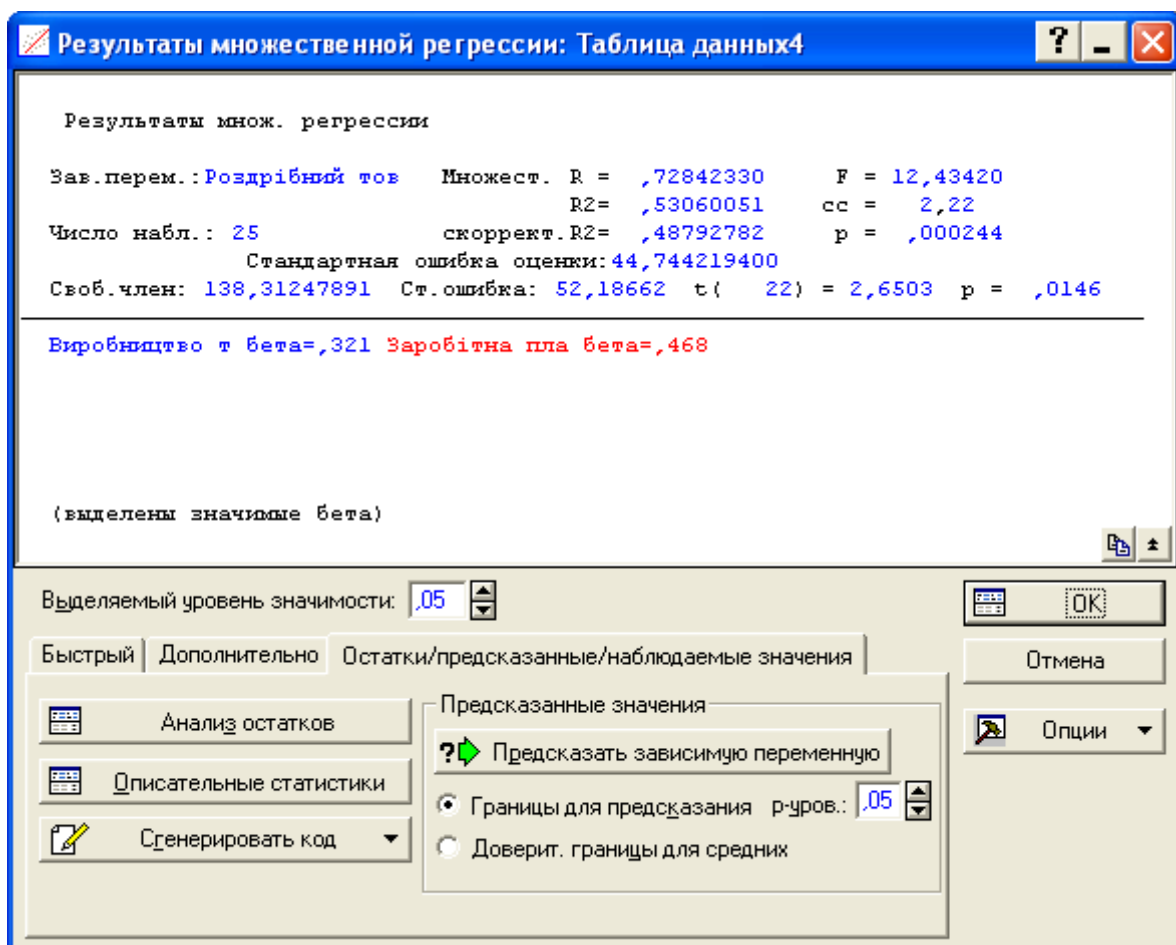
Результаты множественной регрессии: Таблица данных4

Результаты множ. регрессии

Зав.перем.: Роздрібний тов Множест. R = ,72842330 F = 12,43420
R2= ,53060051 cc = 2,22
Число набл.: 25 скоррект.R2= ,48792782 p = ,000244
Стандартная ошибка оценки: 44,744219400
Своб.член: 138,31247891 Ст.ошибка: 52,18662 t( 22) = 2,6503 p = ,0146

Виробництво т бета=,321 Заробітна пла бета=,468

(выделены значимые бета)

Выделяемый уровень значимости: ,05

OK

Быстрый Дополнительно Остатки/предсказанные/наблюдаемые значения

Отмена

Анализ остатков

Предсказанные значения

Предсказать зависимую переменную

Опции

Описательные статистики

Границы для предсказания p-уров.: ,05

Сгенерировать код

Доверит. границы для средних